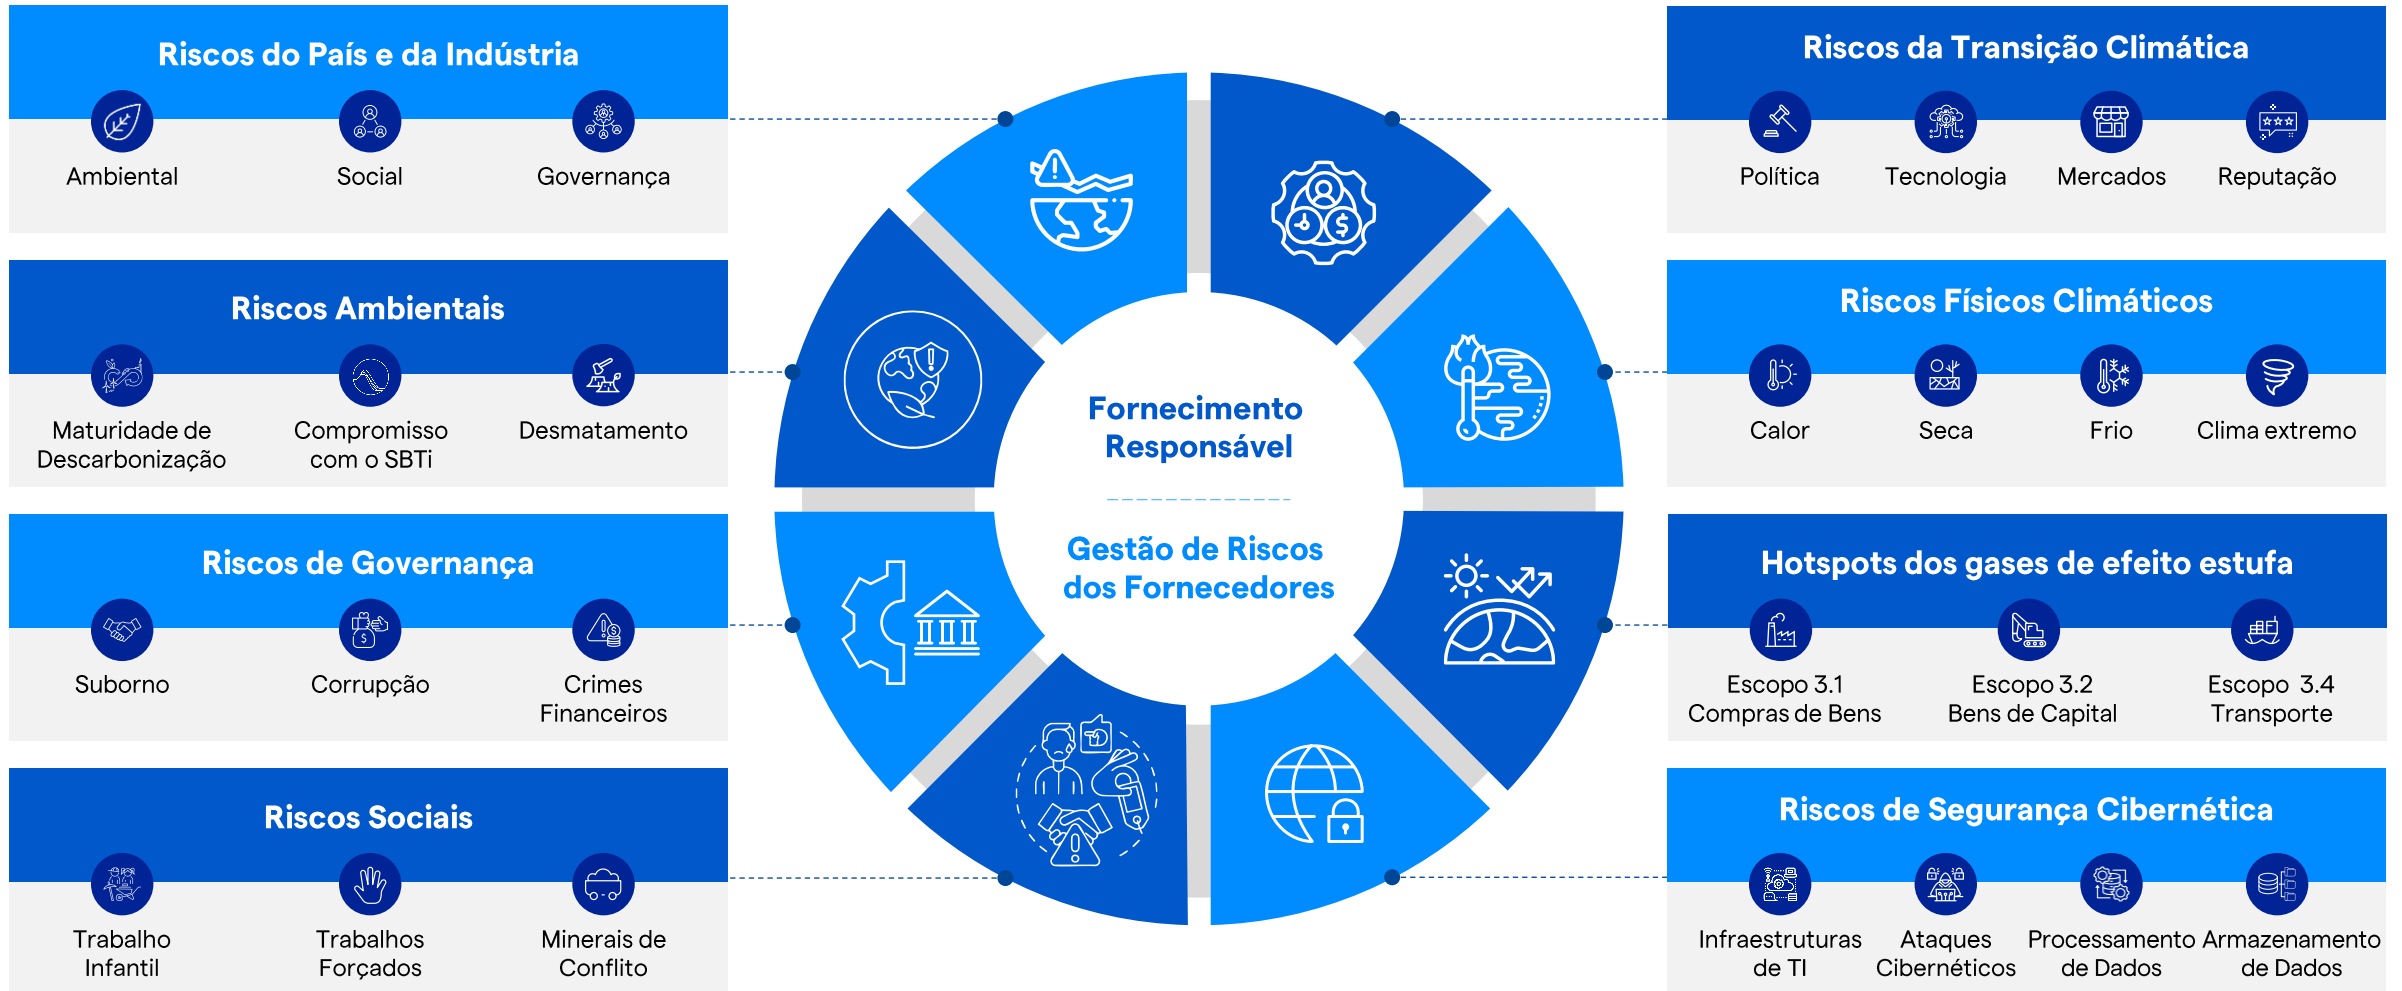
Riscos do País e da Indústria

Ambiental

Social

Governança

Riscos Ambientais

Maturidade de Descarbonização

Compromisso com o SBTi

Desmatamento

Riscos de Governança

Suborno

Corrupção

Crimes Financeiros

Riscos Sociais

Trabalho Infantil

Trabalhos Forçados

Minerais de Conflito

Fornecimento Responsável

Gestão de Riscos dos Fornecedores

Riscos da Transição Climática

Política

Tecnologia

Mercados

Reputação

Riscos Físicos Climáticos

Calor

Seca

Frio

Clima extremo

Hotspots dos gases de efeito estufa

Escopo 3.1 Compras de Bens

Escopo 3.2 Bens de Capital

Escopo 3.4 Transporte

Riscos de Segurança Cibernética

Infraestruturas de TI

Ataques Cibernéticos

Processamento de Dados

Armazenamento de Dados